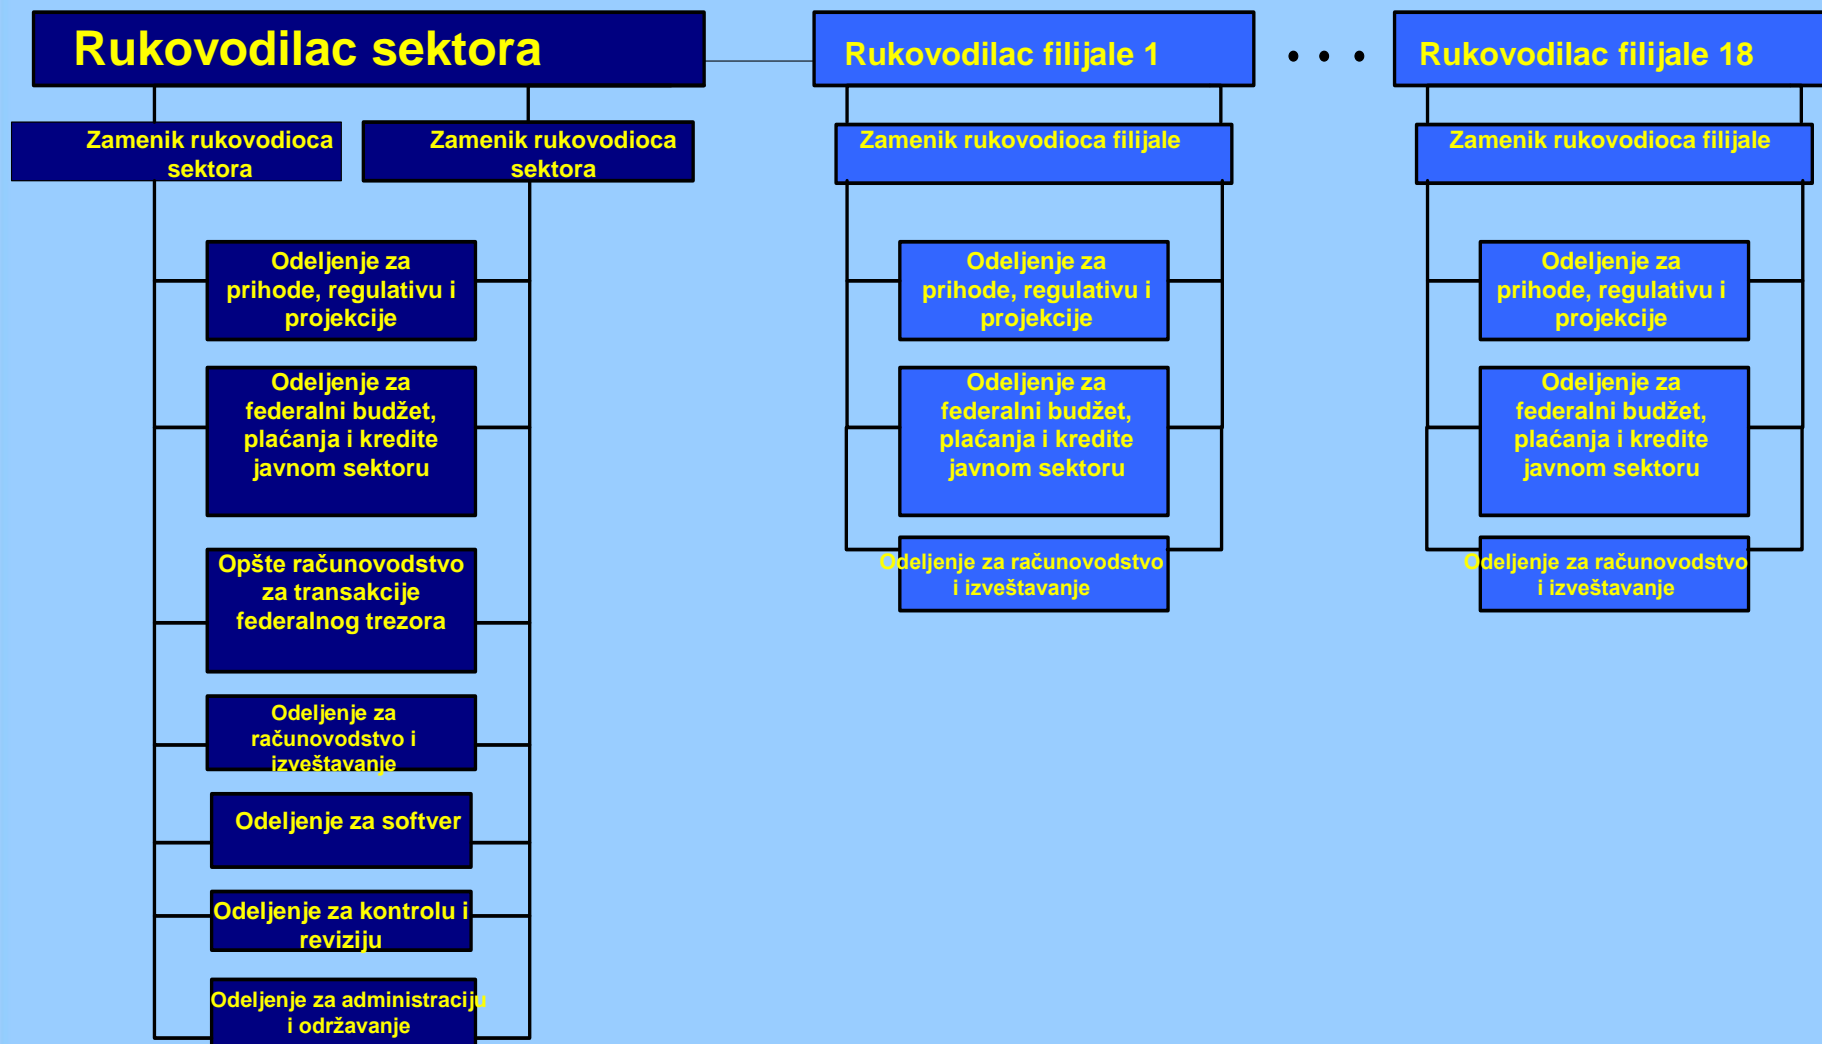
Rukovodilac sektora

Zamenik rukovodioca sektora

Zamenik rukovodioca sektora

Odeljenje za prihode, regulativu i projekcije

Odeljenje za federalni budžet, plaćanja i kredite javnom sektoru

Opšte računovodstvo za transakcije federalnog trezora

Odeljenje za računovodstvo i izveštavanje

Odeljenje za softver

Odeljenje za kontrolu i reviziju

Odeljenje za administraciju i održavanje

Rukovodilac filijale 1

Zamenik rukovodioca filijale

Odeljenje za prihode, regulativu i projekcije

Odeljenje za federalni budžet, plaćanja i kredite javnom sektoru

Odeljenje za računovodstvo i izveštavanje

• • •

Rukovodilac filijale 18

Zamenik rukovodioca filijale

Odeljenje za prihode, regulativu i projekcije

Odeljenje za federalni budžet, plaćanja i kredite javnom sektoru

Odeljenje za računovodstvo i izveštavanje